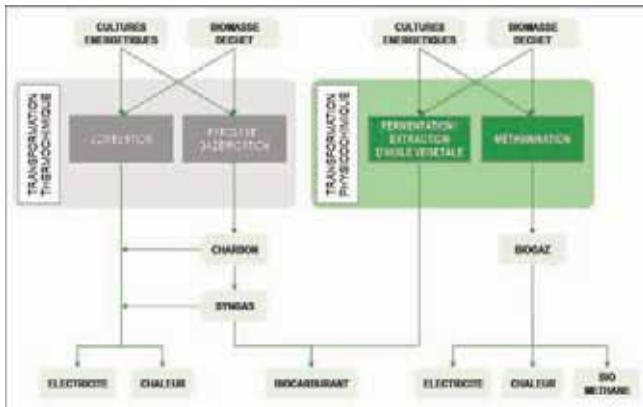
CULTURES ENERGETIQUES

BIOMASSE DECHET

CULTURES ENERGETIQUES

BIOMASSE DECHET

TRANSFORMATION THERMOCHIMIQUE

COMBUSTION

PYROLYSE GAZEIFICATION

TRANSFORMATION PHYSICOCHIMIQUE

FERMENTATION / EXTRACTION D'HUILE VEGETALE

METHANISATION

CHARBON

BIOGAZ

SYNGAS

ELECTRICITE

CHALEUR

BIOCARBURANT

ELECTRICITE

CHALEUR

BIO METHANE